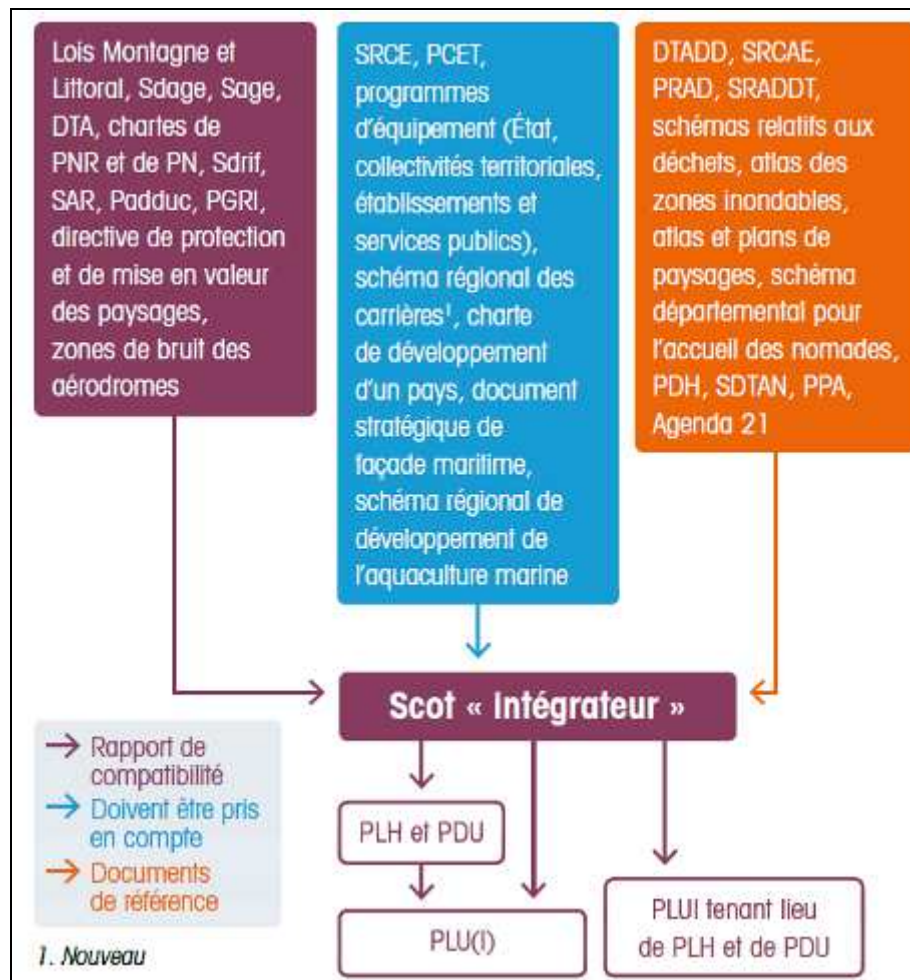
Lois Montagne et Littoral, Sdage, Sage, DTA, chartes de PNR et de PN, Sdrif, SAR, Padduc, PGRI, directive de protection et de mise en valeur des paysages, zones de bruit des aérodromes

SRCE, PCET, programmes d'équipement (État, collectivités territoriales, établissements et services publics), schéma régional des carrières¹, charte de développement d'un pays, document stratégique de façade maritime, schéma régional de développement de l'aquaculture marine

DTADD, SRCAE, PRAD, SRADDT, schémas relatifs aux déchets, atlas des zones inondables, atlas et plans de paysages, schéma départemental pour l'accueil des nomades, PDH, SDTAN, PPA, Agenda 21

Scot « Intégrateur »

→ Rapport de compatibilité
→ Doivent être pris en compte
→ Documents de référence

PLH et PDU

PLU(I)

PLUI tenant lieu de PLH et de PDU

1. Nouveau